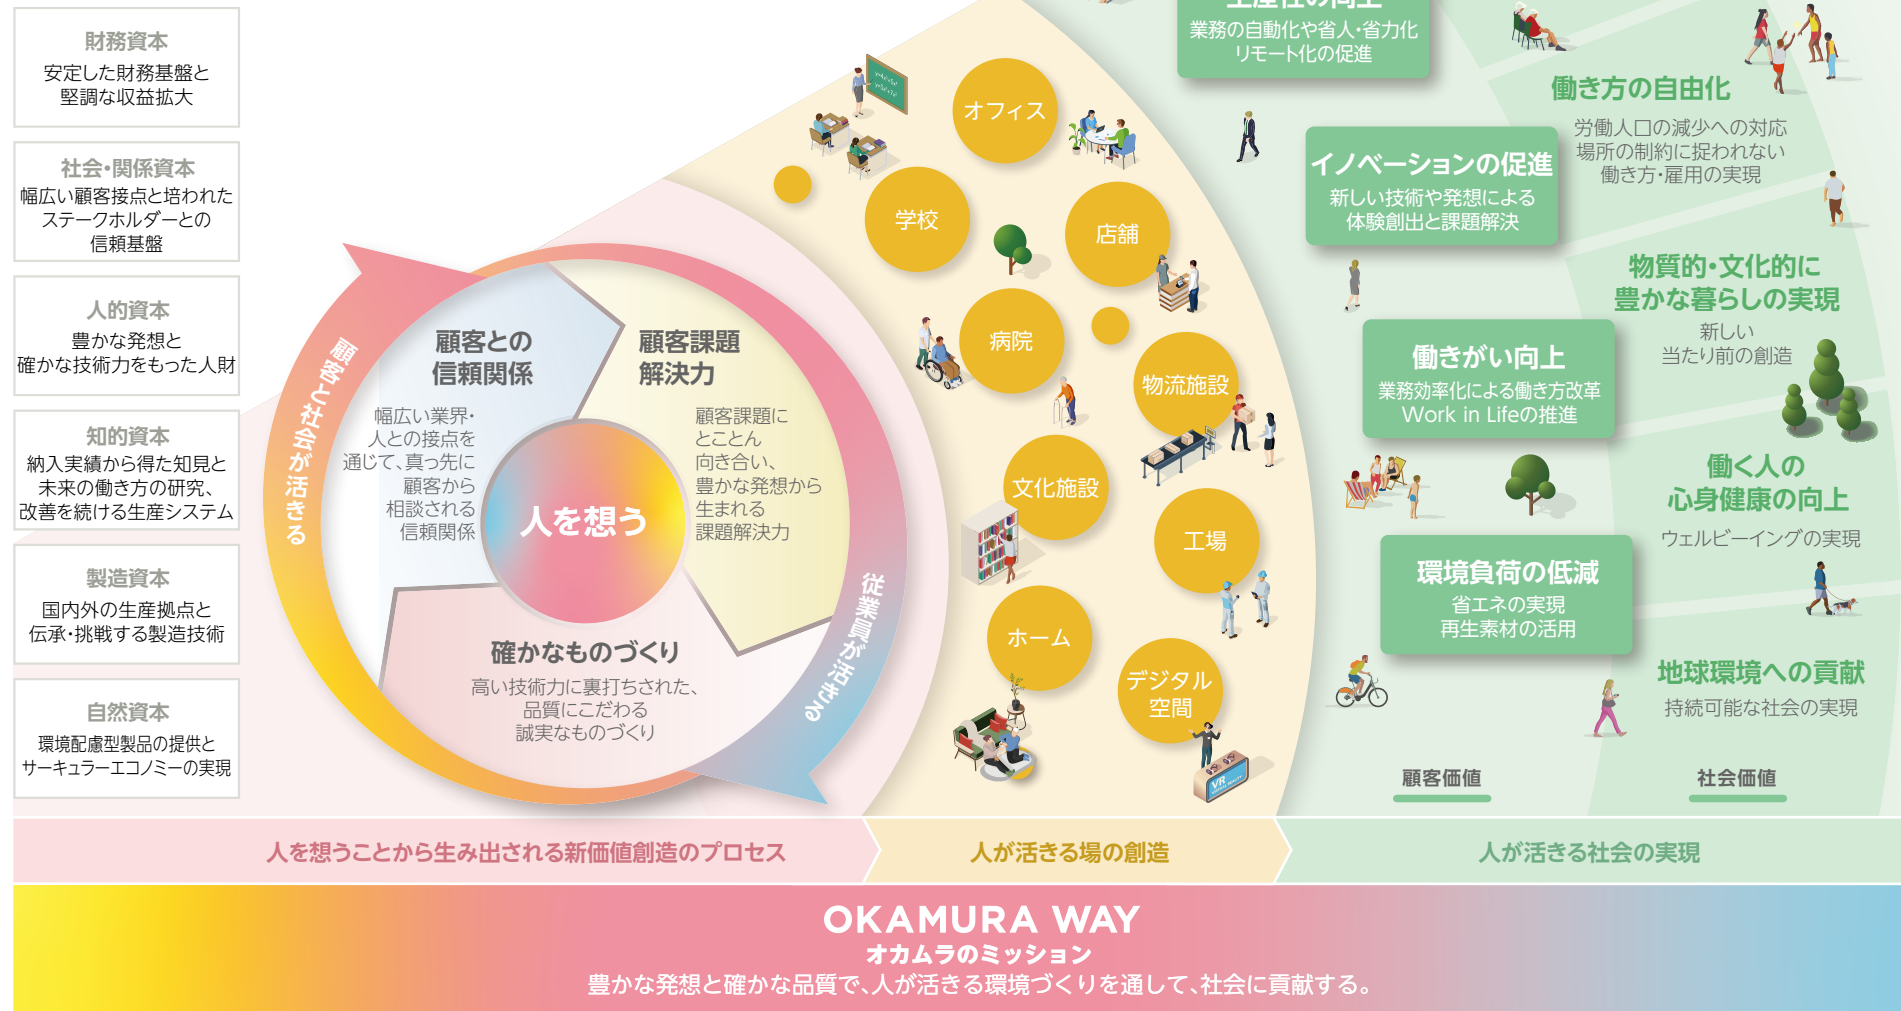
財務資本
安定した財務基盤と堅調な収益拡大

社会・関係資本
幅広い顧客接点と培われたステークホルダーとの信頼基盤

人的資本
豊かな発想と確かな技術力をもった人財

知的資本
納入実績から得た知見と未来の働き方の研究、改善を続ける生産システム

製造資本
国内外の生産拠点と伝承・挑戦する製造技術

自然資本
環境配慮型製品の提供とサーキュラーエコノミーの実現

顧客と社会が活きる

顧客との信頼関係
幅広い業界・人との接点を通じて、真っ先に顧客から相談される信頼関係

顧客課題解決力
顧客課題にとことん向き合い、豊かな発想から生まれる課題解決力

人を想う

確かなものづくり
高い技術力に裏打ちされた、品質にこだわる誠実なものづくり

従業員が活きる

オフィス
学校
店舗
病院
物流施設
文化施設
工場
ホーム
デジタル空間

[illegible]
業務の自動化や省人・省力化
リモート化の促進

イノベーションの促進
新しい技術や発想による体験創出と課題解決

働きがい向上
業務効率化による働き方改革
Work in Lifeの推進

環境負荷の低減
省エネの実現
再生素材の活用

働き方の自由化
労働人口の減少への対応
場所の制約に捉われない
働き方・雇用の実現

物質的・文化的に豊かな暮らしの実現
新しい
当たり前の創造

働く人の心身健康の向上
ウェルビーイングの実現

地球環境への貢献
持続可能な社会の実現

顧客価値
社会価値

人を想うことから生み出される新価値創造のプロセス
人が活きる場の創造
人が活きる社会の実現

OKAMURA WAY
オカムラのミッション
豊かな発想と確かな品質で、人が活きる環境づくりを通して、社会に貢献する。